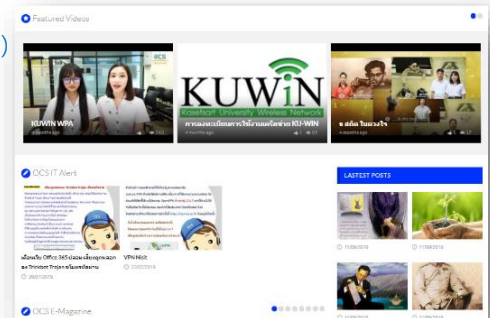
Featured Videos

OCS

KUWIN WPA

a weeks ago

KUWiN

Kasetsart University Wireless Network

การลงทะเบียนเพื่อใช้งานเครือข่าย KU-WiN

a months ago

ธ สถิต ในดวงใจ

a weeks ago

OCS IT Alert

เตือนภัย Office 365 ปลอมเพื่อหลอกขโมย Trickbot Trojan ขโมยรหัสผ่าน

28/01/2018

VPN Nisit

23/02/2018

LASTEST POSTS

11/09/2018

17/09/2018

OCS E-Magazine